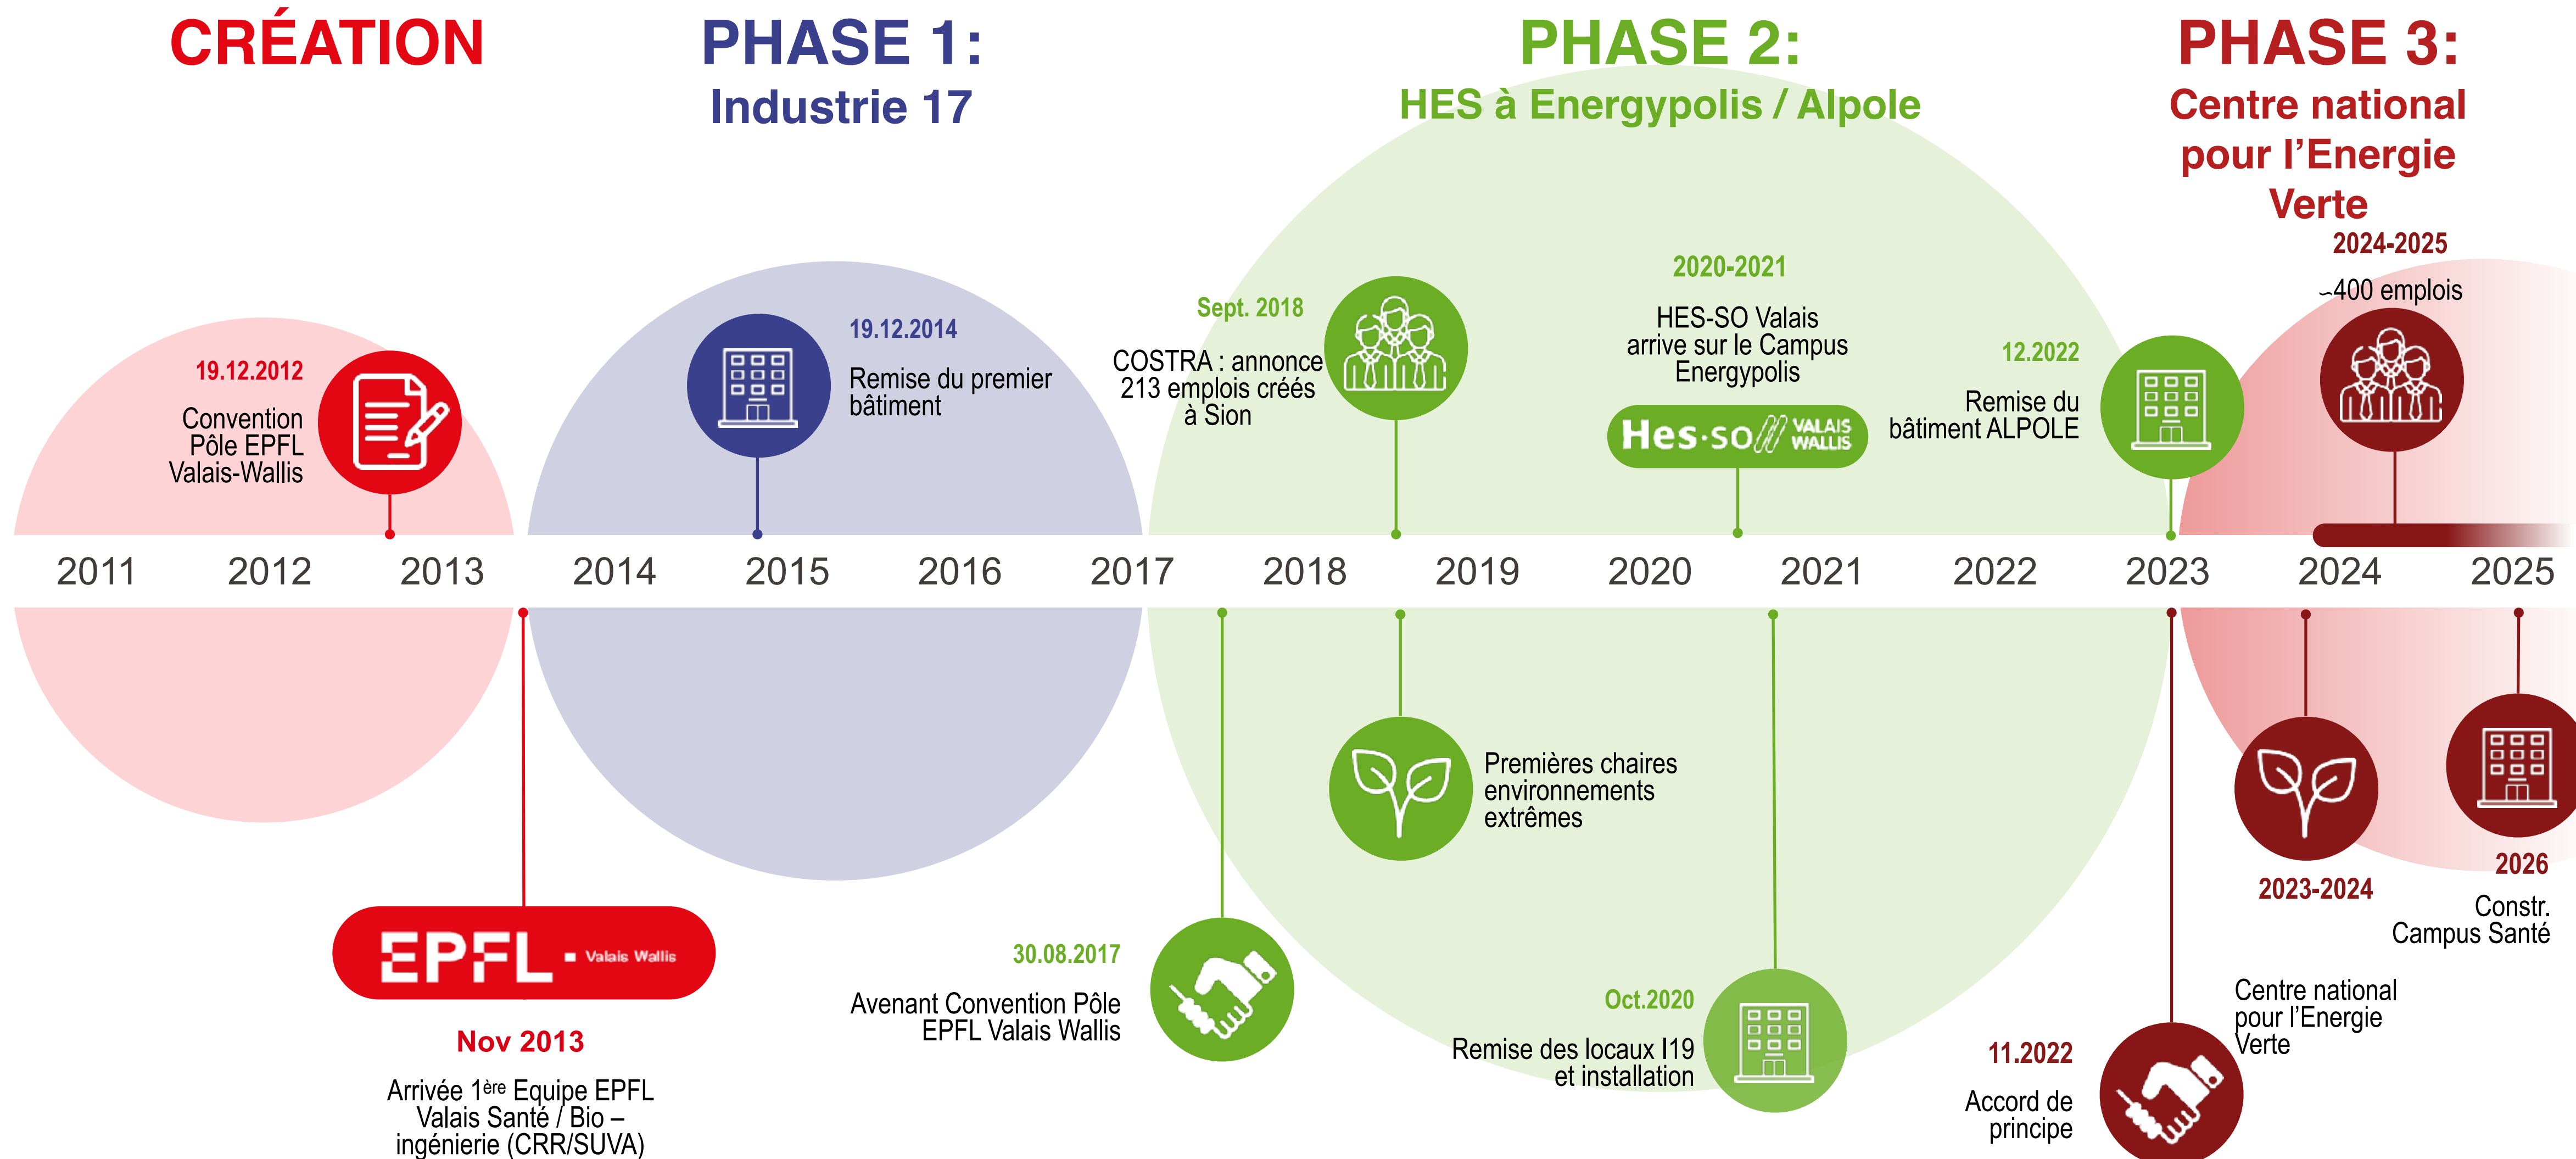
CRÉATION

PHASE 1:
Industrie 17

PHASE 2:
HES à Energypolis / Alpole

PHASE 3:
Centre national pour l'Energie Verte

19.12.2012
Convention Pôle EPFL Valais-Wallis

19.12.2014
Remise du premier bâtiment

Sept. 2018
COSTRA : annonce 213 emplois créés à Sion

2020-2021
HES-SO Valais arrive sur le Campus Energypolis

Hes·so// VALAIS WALLIS

12.2022
Remise du bâtiment ALPOLE

2024-2025
~400 emplois

2011 2012 2013 2014 2015 2016 2017 2018 2019 2020 2021 2022 2023 2024 2025

EPFL Valais Wallis

Nov 2013
Arrivée 1$^{ère}$ Equipe EPFL Valais Santé / Bio – ingénierie (CRR/SUVA)

30.08.2017
Avenant Convention Pôle EPFL Valais Wallis

Premières chaires environnements extrêmes

Oct.2020
Remise des locaux I19 et installation

11.2022
Accord de principe

Centre national pour l'Energie Verte

2023-2024

2026
Constr. Campus Santé